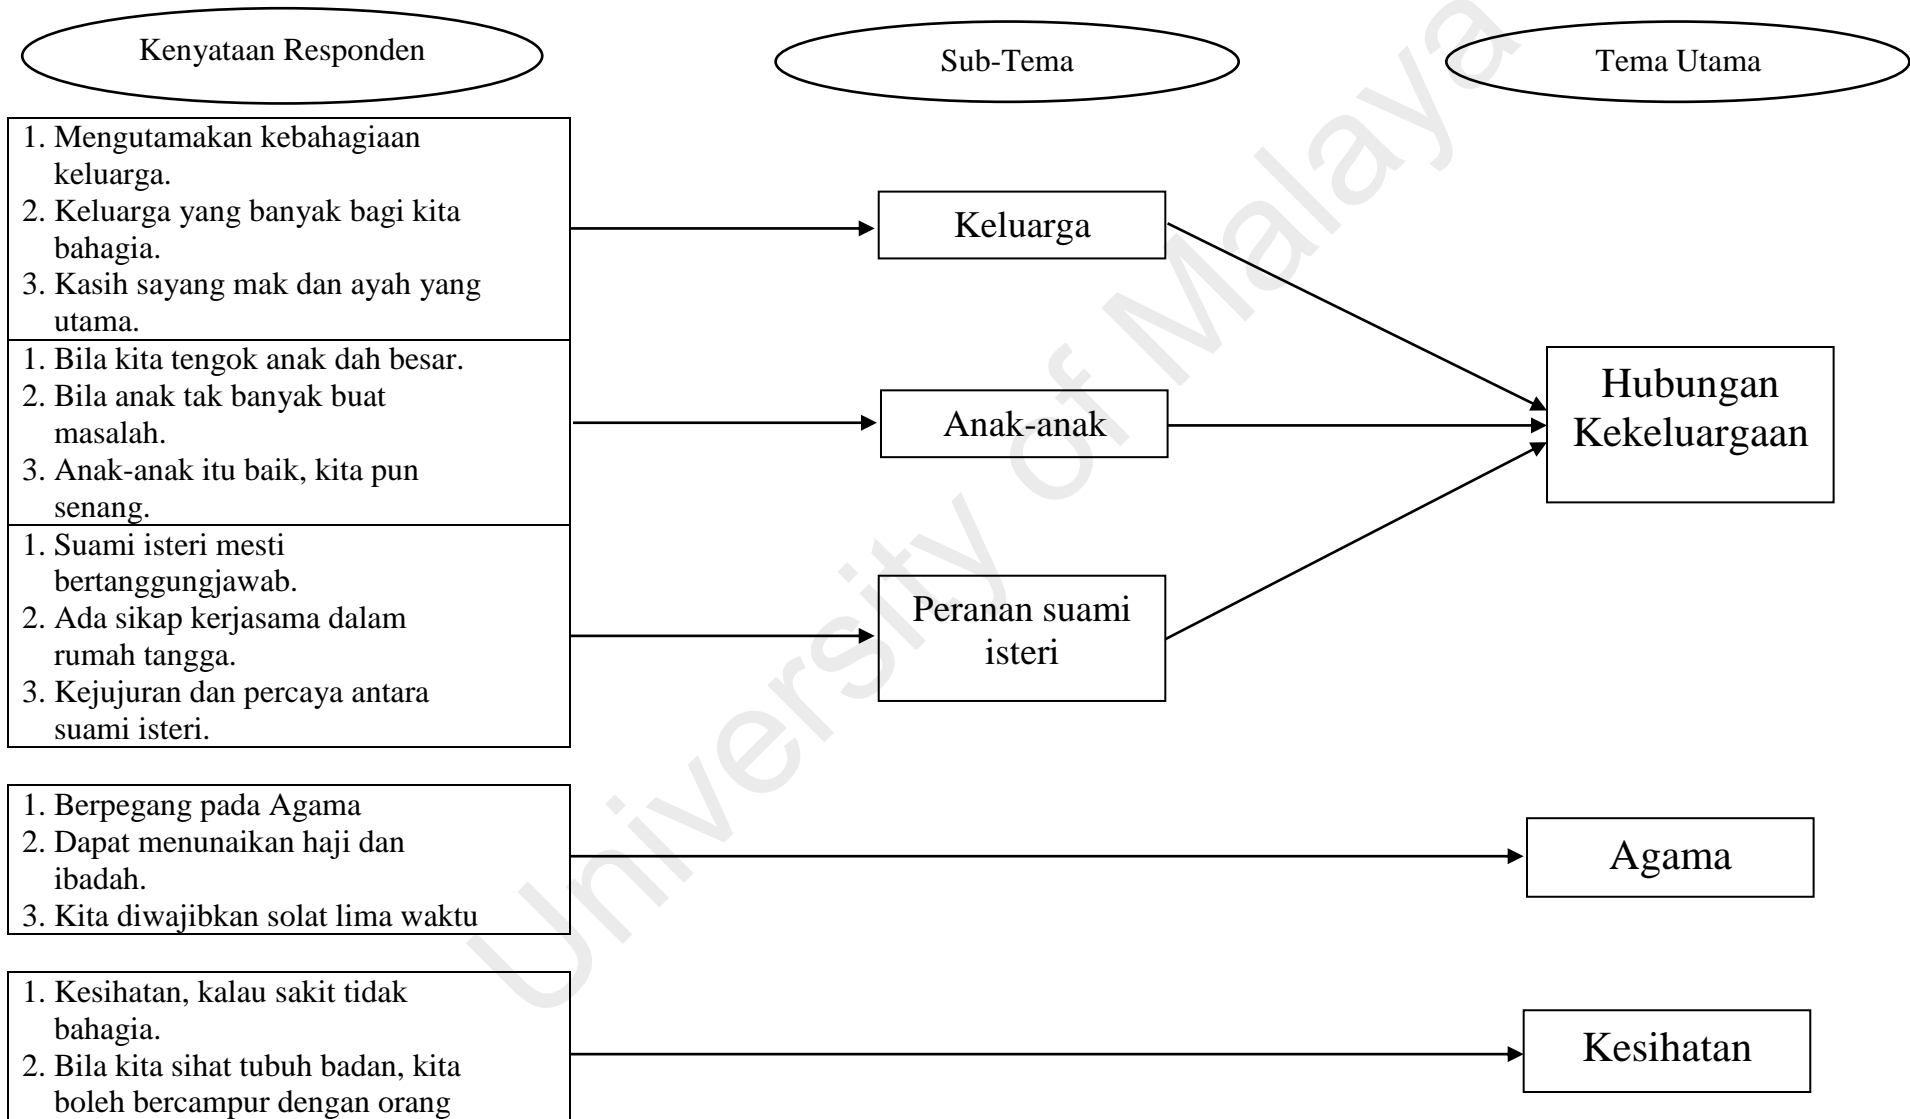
Kenyataan Responden

Sub-Tema

Tema Utama

1. Mengutamakan kebahagiaan keluarga.
2. Keluarga yang banyak bagi kita bahagia.
3. Kasih sayang mak dan ayah yang utama.

Keluarga

1. Bila kita tengok anak dah besar.
2. Bila anak tak banyak buat masalah.
3. Anak-anak itu baik, kita pun senang.

Anak-anak

1. Suami isteri mesti bertanggungjawab.
2. Ada sikap kerjasama dalam rumah tangga.
3. Kejujuran dan percaya antara suami isteri.

Peranan suami isteri

Hubungan Kekeluargaan

1. Berpegang pada Agama
2. Dapat menunaikan haji dan ibadah.
3. Kita diwajibkan solat lima waktu

Agama

1. Kesihatan, kalau sakit tidak bahagia.
2. Bila kita sihat tubuh badan, kita boleh bercampur dengan orang

Kesihatan

University of Malaya